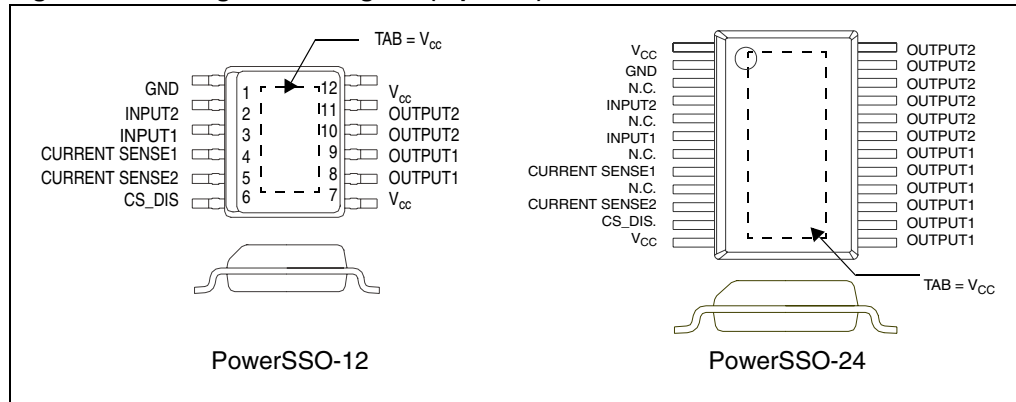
TAB = $V_{cc}$

GND
INPUT2
INPUT1
CURRENT SENSE1
CURRENT SENSE2
CS_DIS

1
2
3
4
5
6

12
11
10
9
8
7

$V_{cc}$
OUTPUT2
OUTPUT2
OUTPUT1
OUTPUT1
$V_{cc}$

PowerSSO-12

$V_{CC}$
GND
N.C.
INPUT2
N.C.
INPUT1
N.C.
CURRENT SENSE1
N.C.
CURRENT SENSE2
CS_DIS.
$V_{CC}$

OUTPUT2
OUTPUT2
OUTPUT2
OUTPUT2
OUTPUT2
OUTPUT2
OUTPUT1
OUTPUT1
OUTPUT1
OUTPUT1
OUTPUT1
OUTPUT1

TAB = $V_{CC}$

PowerSSO-24